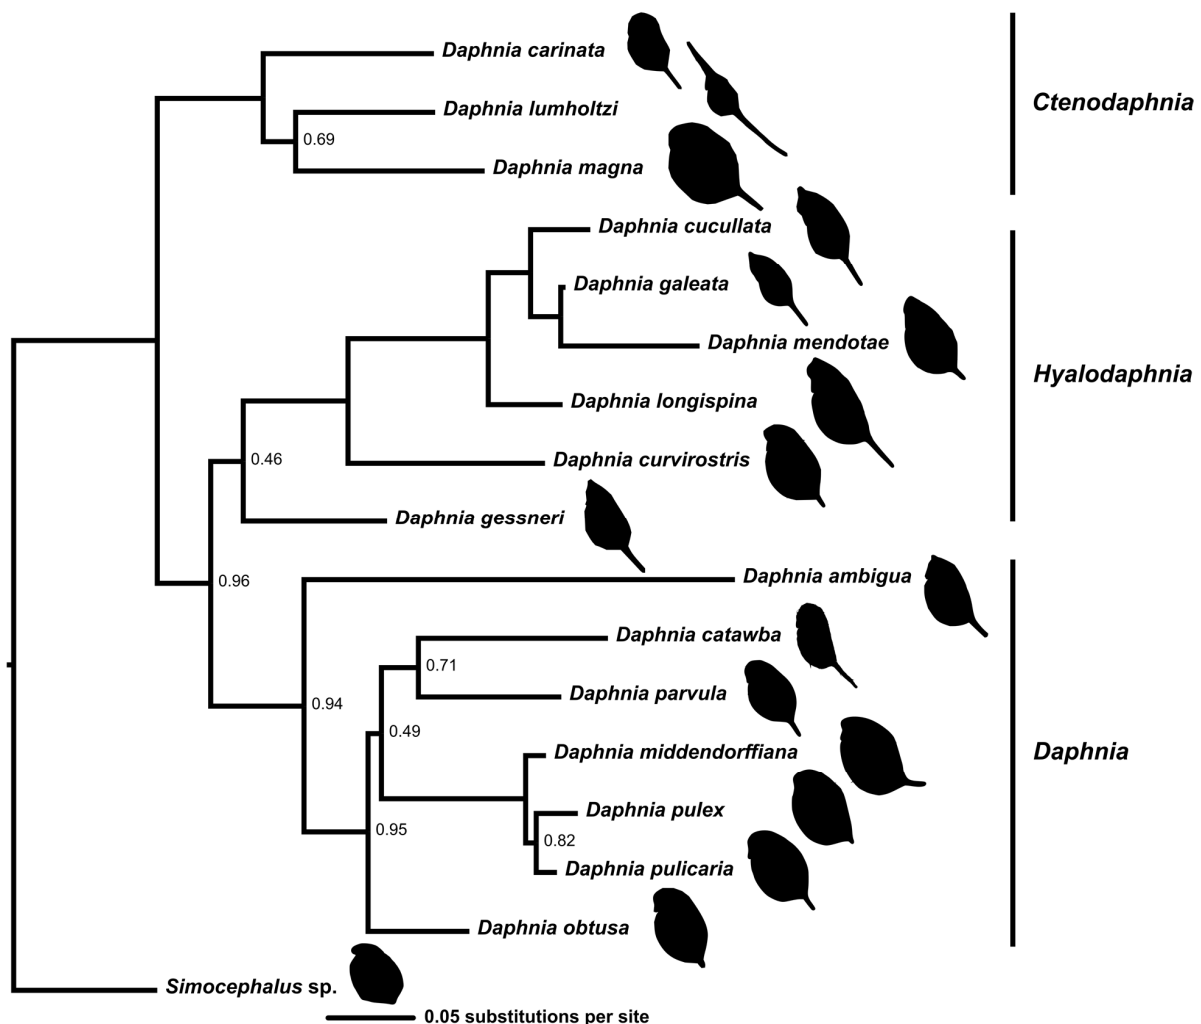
Daphnia carinata
Daphnia lumholtzi
0.69
Daphnia magna
Ctenodaphnia
Daphnia cucullata
Daphnia galeata
Daphnia mendotae
Daphnia longispina
Hyalodaphnia
0.46
Daphnia curvirostris
Daphnia gessneri
0.96
Daphnia ambigua
Daphnia catawba
0.71
Daphnia parvula
0.94
0.49
Daphnia middendorffiana
Daphnia
Daphnia pulex
0.95
0.82
Daphnia pulicaria
Daphnia obtusa
Simocephalus sp.
0.05 substitutions per site